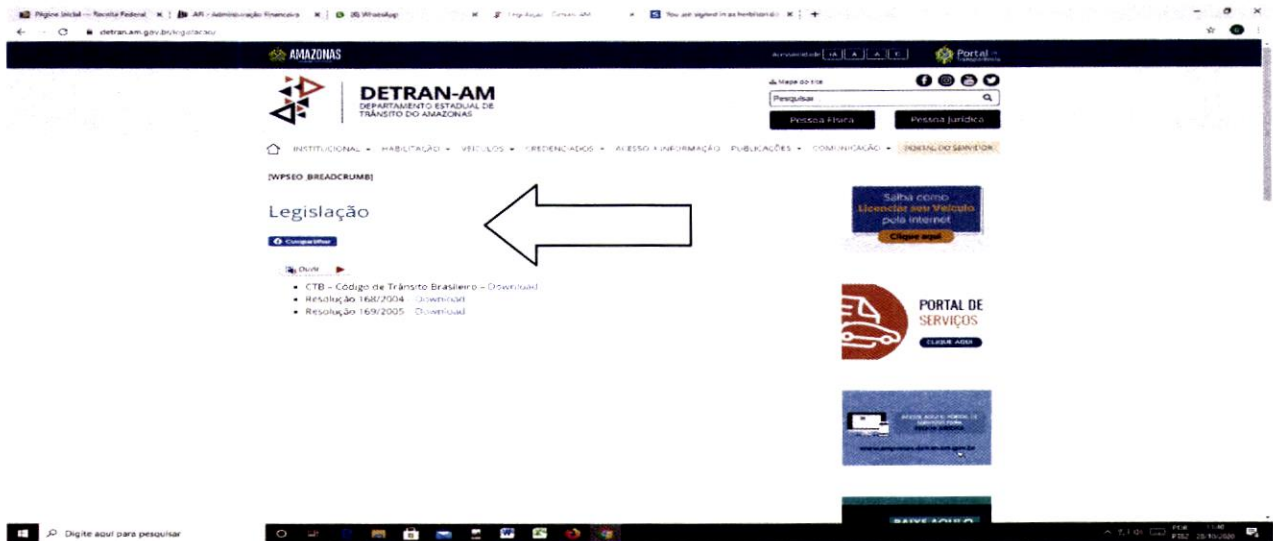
Página Inicial — Receita Federal | AR - Administração Financeira | (8) WhatsApp | Legislação - Detran-AM | You are signed in as

detran.am.gov.br/legislacao

AMAZONAS

Acessibilidade | +A | A | -A | C | Portal da Transparência

DETRAN-AM
DEPARTAMENTO ESTADUAL DE TRÂNSITO DO AMAZONAS

Mapa do site

Pesquisar

Pessoa Física | Pessoa Jurídica

INSTITUCIONAL ▾ HABILITAÇÃO ▾ VEÍCULOS ▾ CREDENCIADOS ▾ ACESSO À INFORMAÇÃO PUBLICAÇÕES ▾ COMUNICAÇÃO ▾ PORTAL DO SERVIDOR

[WPSEO_BREADCRUMB]

Legislação

Compartilhar

Ouvir

• CTB – Código de Trânsito Brasileiro – Download
• Resolução 168/2004 – Download
• Resolução 169/2005 – Download

Saiba como Licenciar seu Veículo pela internet
Clique aqui

PORTAL DE SERVIÇOS
CLIQUE AQUI

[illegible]

BAIXE AQUI O

Digite aqui para pesquisar

POR PTB2 11:40 28/10/2020